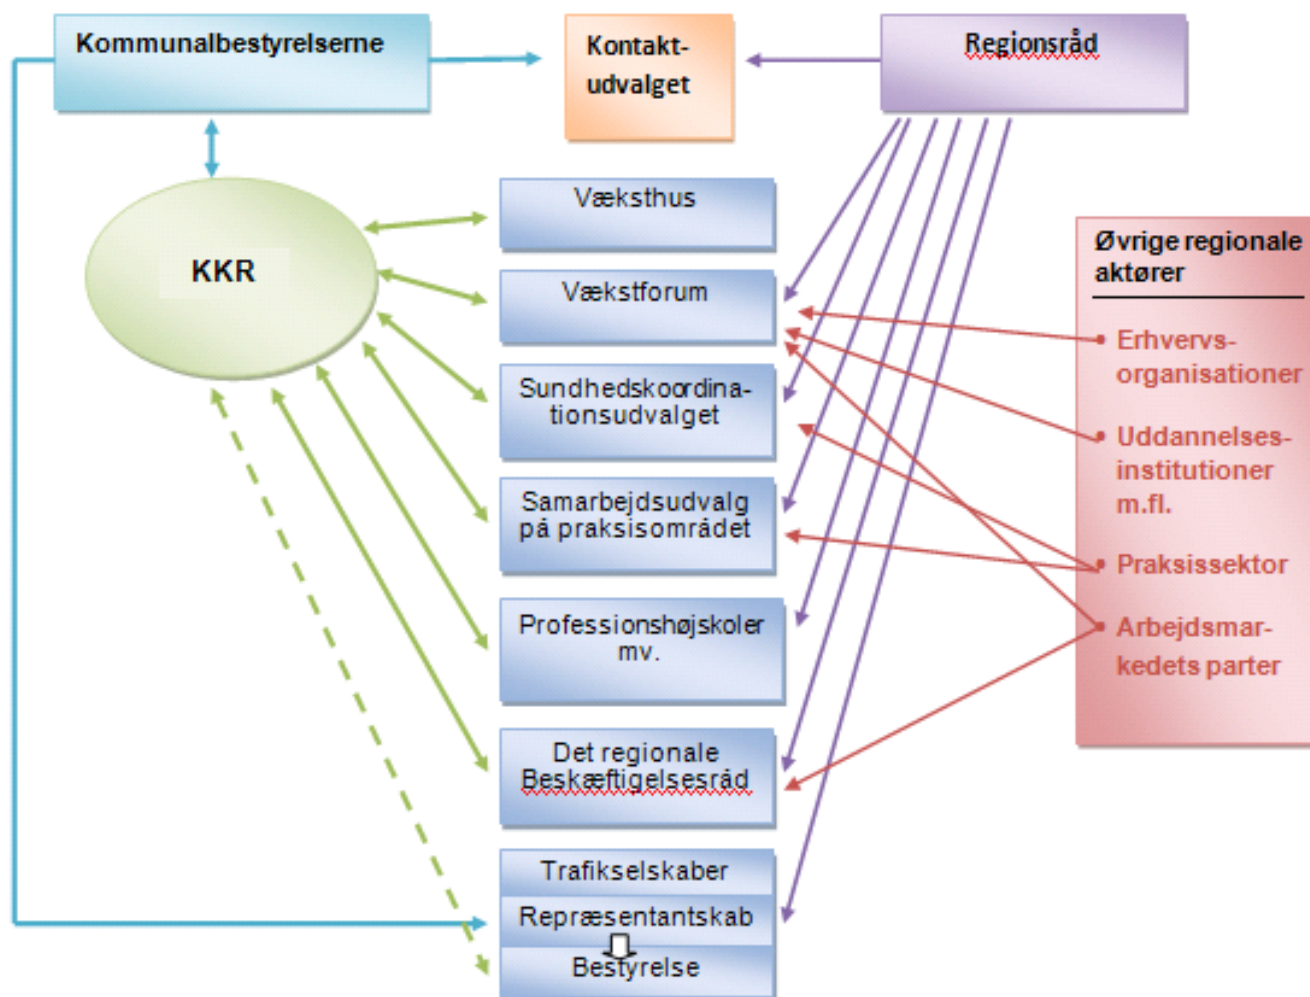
Kommunalbestyrelserne

Kontaktudvalget

Regionsråd

KKR

Væksthus

Vækstforum

Sundhedskoordinationsudvalget

Samarbejdsudvalg på praksisområdet

Professionshøjskoler mv.

Det regionale Beskæftigelsesråd

Trafikselskaber

Repræsentantskab

Bestyrelse

Øvrige regionale aktører

Erhvervsorganisationer

Uddannelsesinstitutioner m.fl.

Praksissektor

Arbejdsmarkedets parter